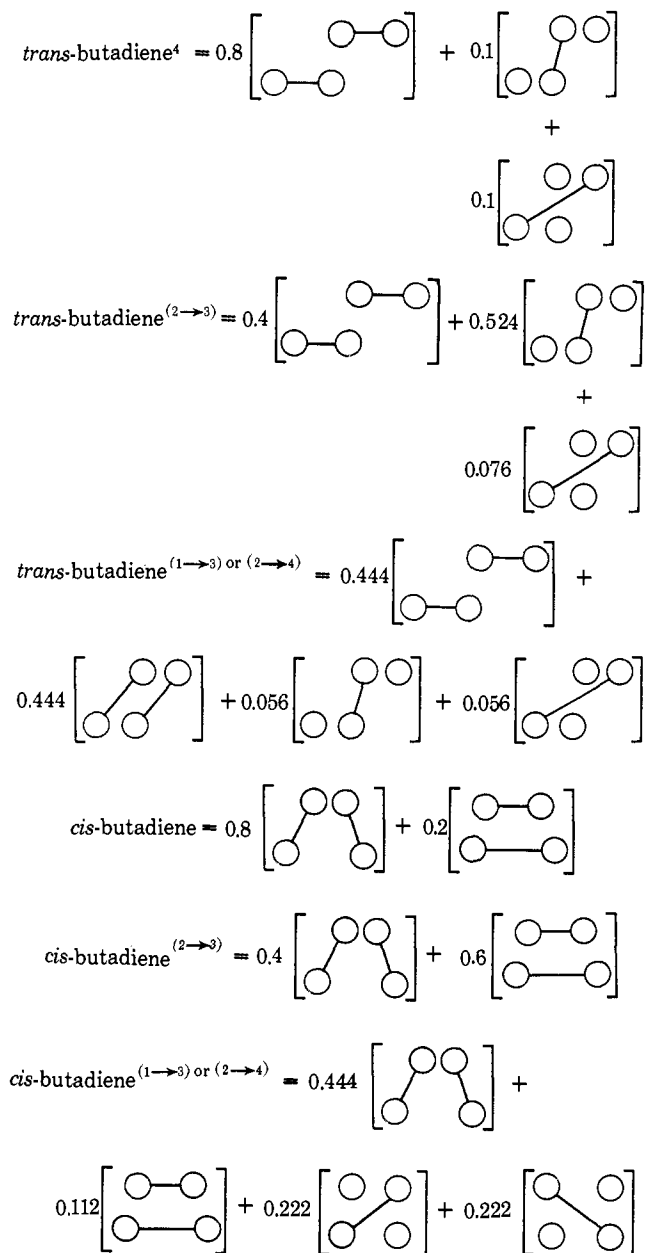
*trans*-butadiene$^4$ = 0.8 [ ] + 0.1 [ ] + 0.1 [ ]

*trans*-butadiene$^{(2\rightarrow3)}$ = 0.4 [ ] + 0.524 [ ] + 0.076 [ ]

*trans*-butadiene$^{(1\rightarrow3) \text{ or } (2\rightarrow4)}$ = 0.444 [ ] + 0.444 [ ] + 0.056 [ ] + 0.056 [ ]

*cis*-butadiene = 0.8 [ ] + 0.2 [ ]

*cis*-butadiene$^{(2\rightarrow3)}$ = 0.4 [ ] + 0.6 [ ]

*cis*-butadiene$^{(1\rightarrow3) \text{ or } (2\rightarrow4)}$ = 0.444 [ ] + 0.112 [ ] + 0.222 [ ] + 0.222 [ ]